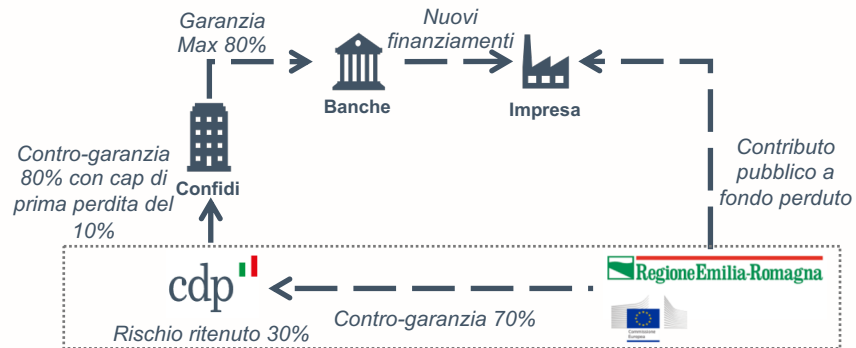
Garanzia Max 80%

Nuovi finanziamenti

Banche

Impresa

Contro-garanzia 80% con cap di prima perdita del 10%

Confidi

Contributo pubblico a fondo perduto

cdp

RegioneEmilia-Romagna

Commissione Europea

Rischio ritenuto 30%

Contro-garanzia 70%